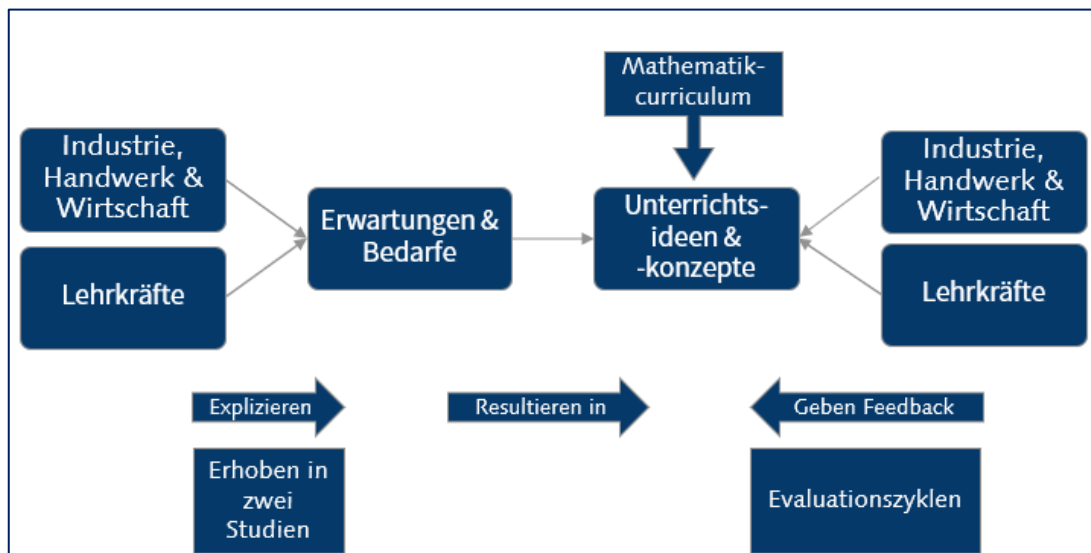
Mathematikcurriculum

Industrie, Handwerk & Wirtschaft

Lehrkräfte

Erwartungen & Bedarfe

Unterrichtsideen & -konzepte

Industrie, Handwerk & Wirtschaft

Lehrkräfte

Explizieren

Resultieren in

Geben Feedback

Erhoben in zwei Studien

Evaluationszyklen